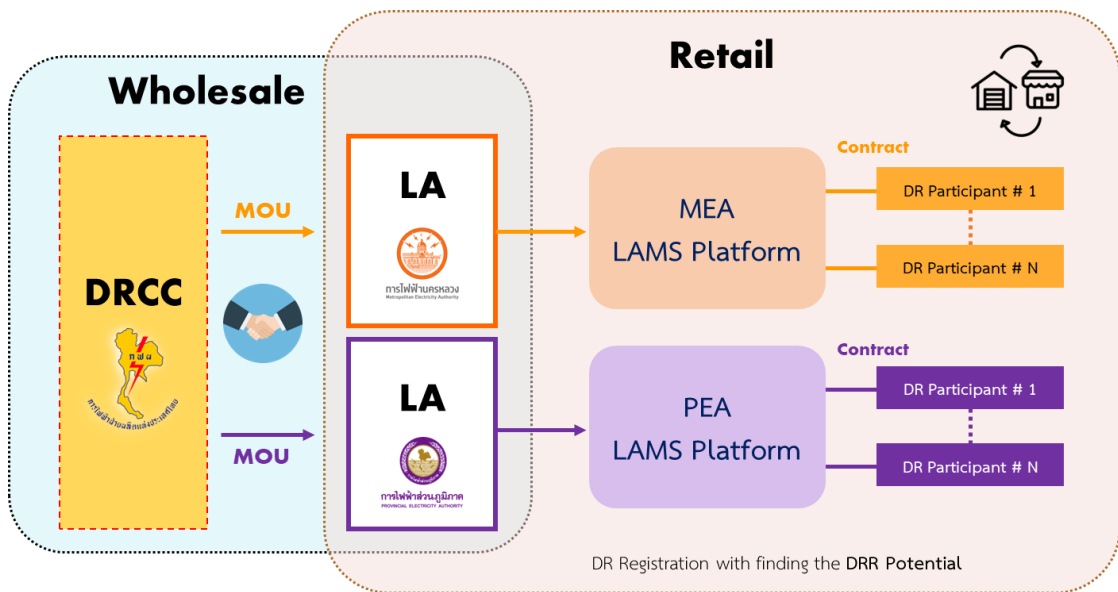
Retail

Wholesale

DRCC

กฟผ

การไฟฟ้าฝ่ายผลิตแห่งประเทศไทย

MOU

MOU

LA

การไฟฟ้านครหลวง
Metropolitan Electricity Authority

LA

การไฟฟ้าส่วนภูมิภาค
PROVINCIAL ELECTRICITY AUTHORITY

MEA
LAMS Platform

PEA
LAMS Platform

Contract

DR Participant # 1

DR Participant # N

Contract

DR Participant # 1

DR Participant # N

DR Registration with finding the DRR Potential